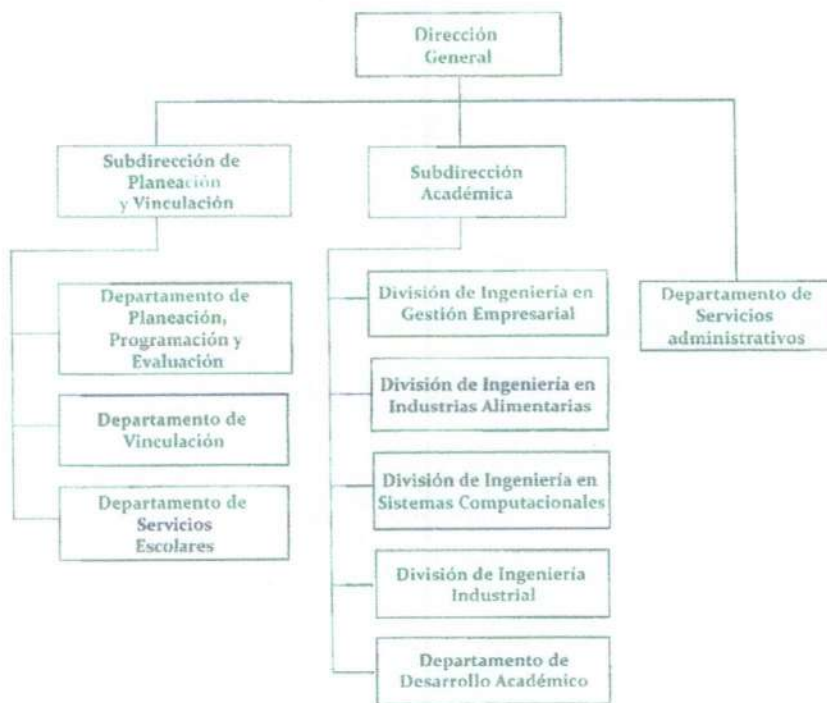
Dirección General

Subdirección de Planeación y Vinculación

Subdirección Académica

Departamento de Servicios administrativos

Departamento de Planeación, Programación y Evaluación

Departamento de Vinculación

Departamento de Servicios Escolares

División de Ingeniería en Gestión Empresarial

División de Ingeniería en Industrias Alimentarias

División de Ingeniería en Sistemas Computacionales

División de Ingeniería Industrial

Departamento de Desarrollo Académico